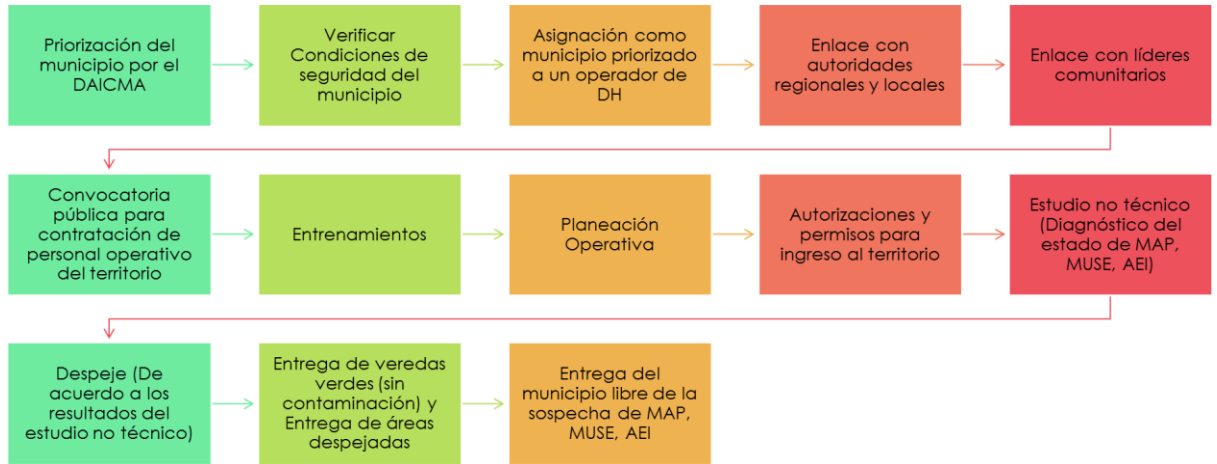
Priorización del municipio por el DAICMA

Verificar Condiciones de seguridad del municipio

Asignación como municipio priorizado a un operador de DH

Enlace con autoridades regionales y locales

Enlace con líderes comunitarios

Convocatoria pública para contratación de personal operativo del territorio

Entrenamientos

Planeación Operativa

Autorizaciones y permisos para ingreso al territorio

Estudio no técnico (Diagnóstico del estado de MAP, MUSE, AEI)

Despeje (De acuerdo a los resultados del estudio no técnico)

Entrega de veredas verdes (sin contaminación) y Entrega de áreas despejadas

Entrega del municipio libre de la sospecha de MAP, MUSE, AEI